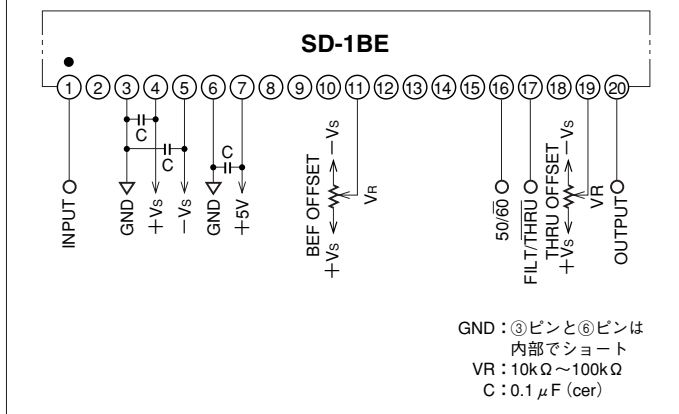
SD-1BE

①②③④⑤⑥⑦⑧⑨⑩⑪⑫⑬⑭⑮⑯⑰⑱⑲⑳

C
C
C

INPUT
GND
+Vs
−Vs
GND
+5V
−Vs
BEF OFFSET
+Vs
VR
50/$\overline{60}$
FILT/THRU
−Vs
THRU OFFSET
+Vs
VR
OUTPUT

GND：③ピンと⑥ピンは内部でショート
VR：10kΩ～100kΩ
C：0.1 μF (cer)